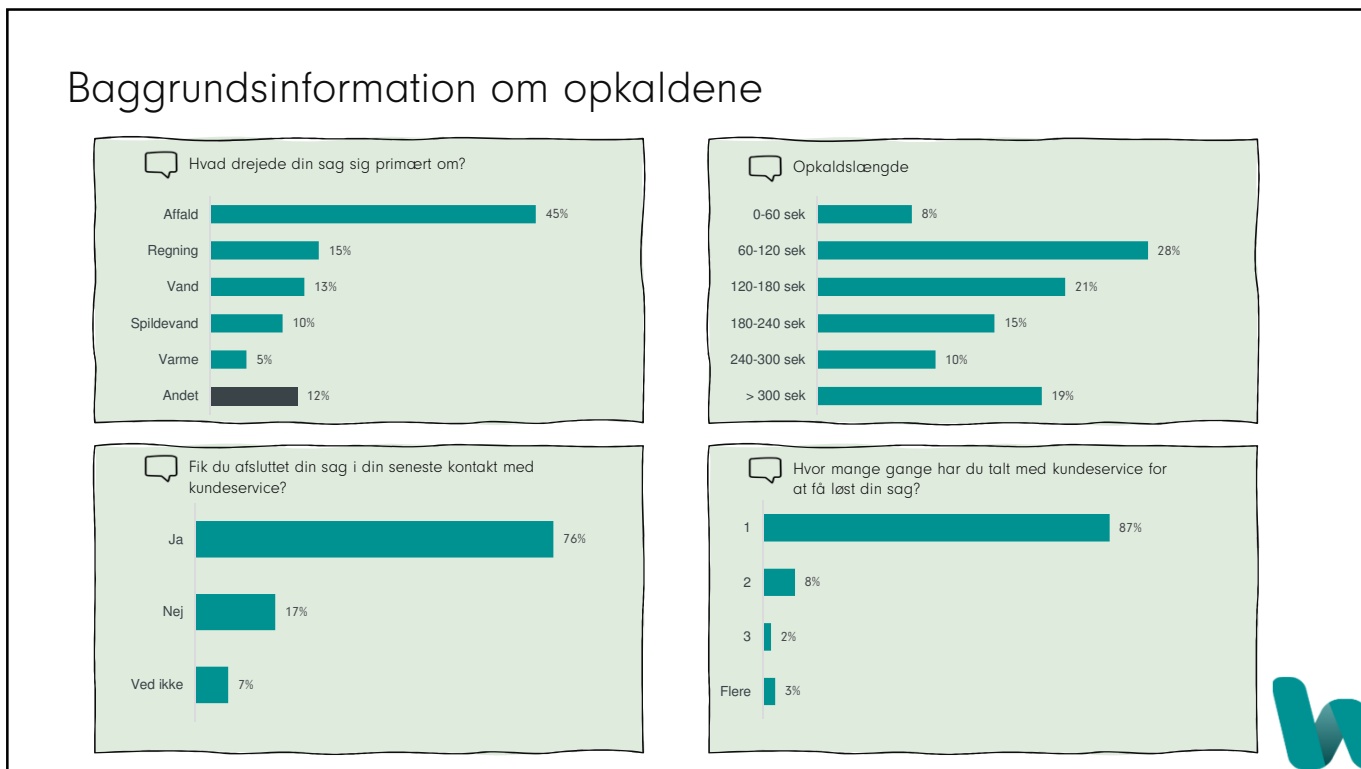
Baggrundsinformation om opkaldene

Hvad drejede din sag sig primært om?

Affald 45%
Regning 15%
Vand 13%
Spildevand 10%
Varme 5%
Andet 12%

Opkaldslængde

0-60 sek 8%
60-120 sek 28%
120-180 sek 21%
180-240 sek 15%
240-300 sek 10%
> 300 sek 19%

Fik du afsluttet din sag i din seneste kontakt med kundeservice?

Ja 76%
Nej 17%
Ved ikke 7%

Hvor mange gange har du talt med kundeservice for at få løst din sag?

1 87%
2 8%
3 2%
Flere 3%